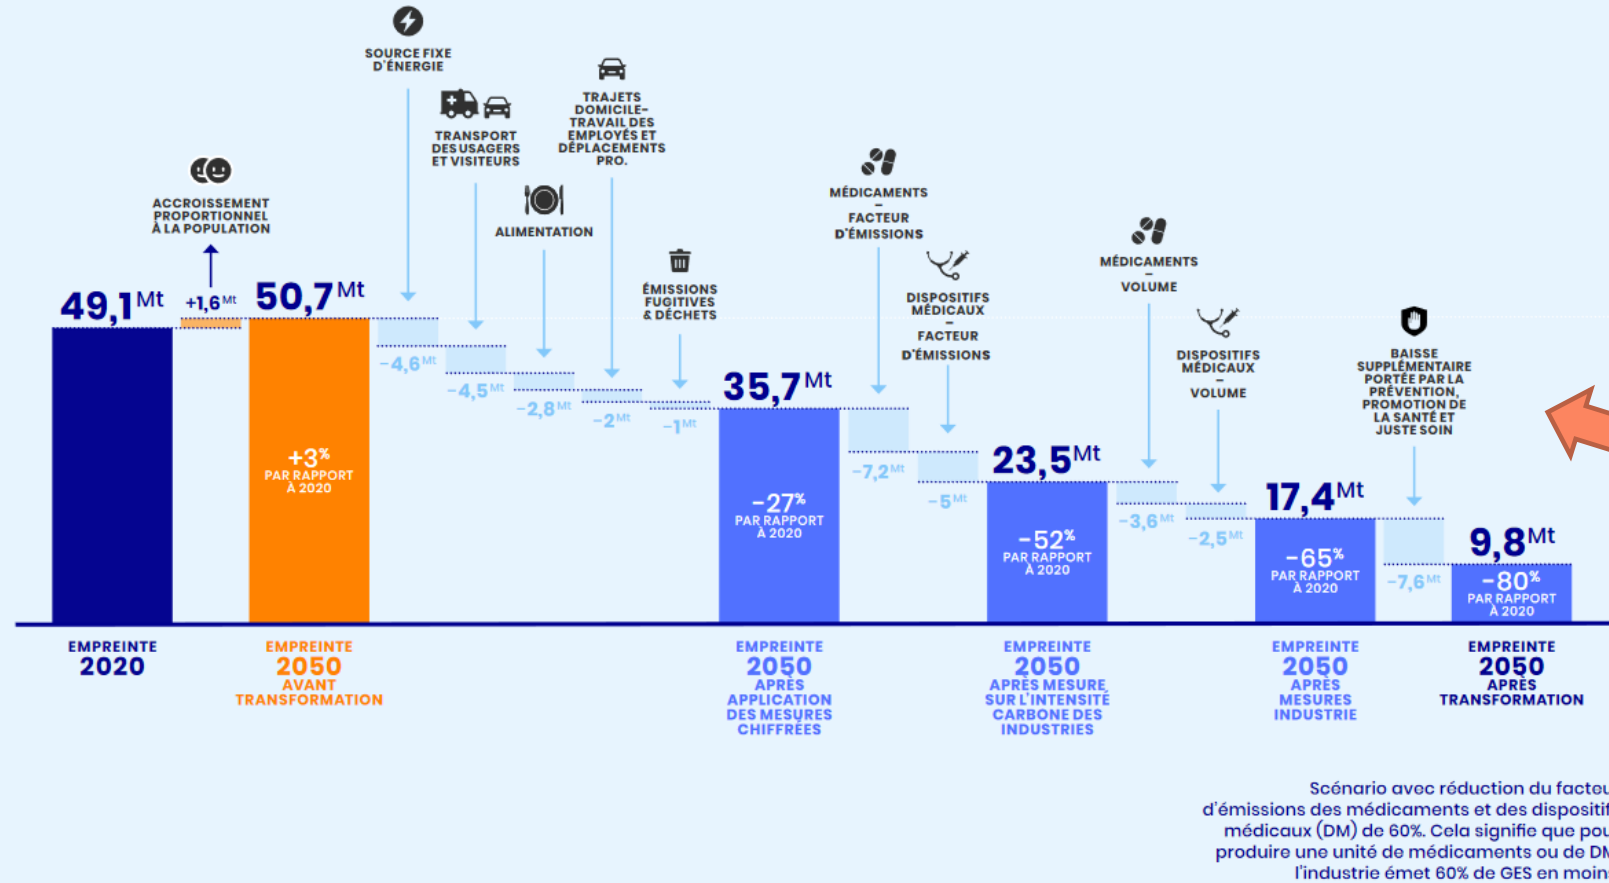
SOURCE FIXE D'ÉNERGIE

TRANSPORT DES USAGERS ET VISITEURS

TRAJETS DOMICILE-TRAVAIL DES EMPLOYÉS ET DÉPLACEMENTS PRO.

ACCROISSEMENT PROPORTIONNEL À LA POPULATION

ALIMENTATION

ÉMISSIONS FUGITIVES & DÉCHETS

MÉDICAMENTS – FACTEUR D'ÉMISSIONS

DISPOSITIFS MÉDICAUX – FACTEUR D'ÉMISSIONS

MÉDICAMENTS – VOLUME

DISPOSITIFS MÉDICAUX – VOLUME

BAISSE SUPPLÉMENTAIRE PORTÉE PAR LA PRÉVENTION, PROMOTION DE LA SANTÉ ET JUSTE SOIN

49,1$^{Mt}$ +1,6$^{Mt}$ 50,7$^{Mt}$ −4,6$^{Mt}$ −4,5$^{Mt}$ −2,8$^{Mt}$ −2$^{Mt}$ −1$^{Mt}$ 35,7$^{Mt}$ −7,2$^{Mt}$ −5$^{Mt}$ 23,5$^{Mt}$ −3,6$^{Mt}$ −2,5$^{Mt}$ 17,4$^{Mt}$ −7,6$^{Mt}$ 9,8$^{Mt}$

+3% PAR RAPPORT À 2020

−27% PAR RAPPORT À 2020

−52% PAR RAPPORT À 2020

−65% PAR RAPPORT À 2020

−80% PAR RAPPORT À 2020

EMPREINTE 2020

EMPREINTE 2050 AVANT TRANSFORMATION

EMPREINTE 2050 APRÈS APPLICATION DES MESURES CHIFFRÉES

EMPREINTE 2050 APRÈS MESURE SUR L'INTENSITÉ CARBONE DES INDUSTRIES

EMPREINTE 2050 APRÈS MESURES INDUSTRIE

EMPREINTE 2050 APRÈS TRANSFORMATION

Scénario avec réduction du facteu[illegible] d'émissions des médicaments et des disposit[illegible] médicaux (DM) de 60%. Cela signifie que pou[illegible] produire une unité de médicaments ou de DM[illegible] l'industrie émet 60% de GES en moin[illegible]